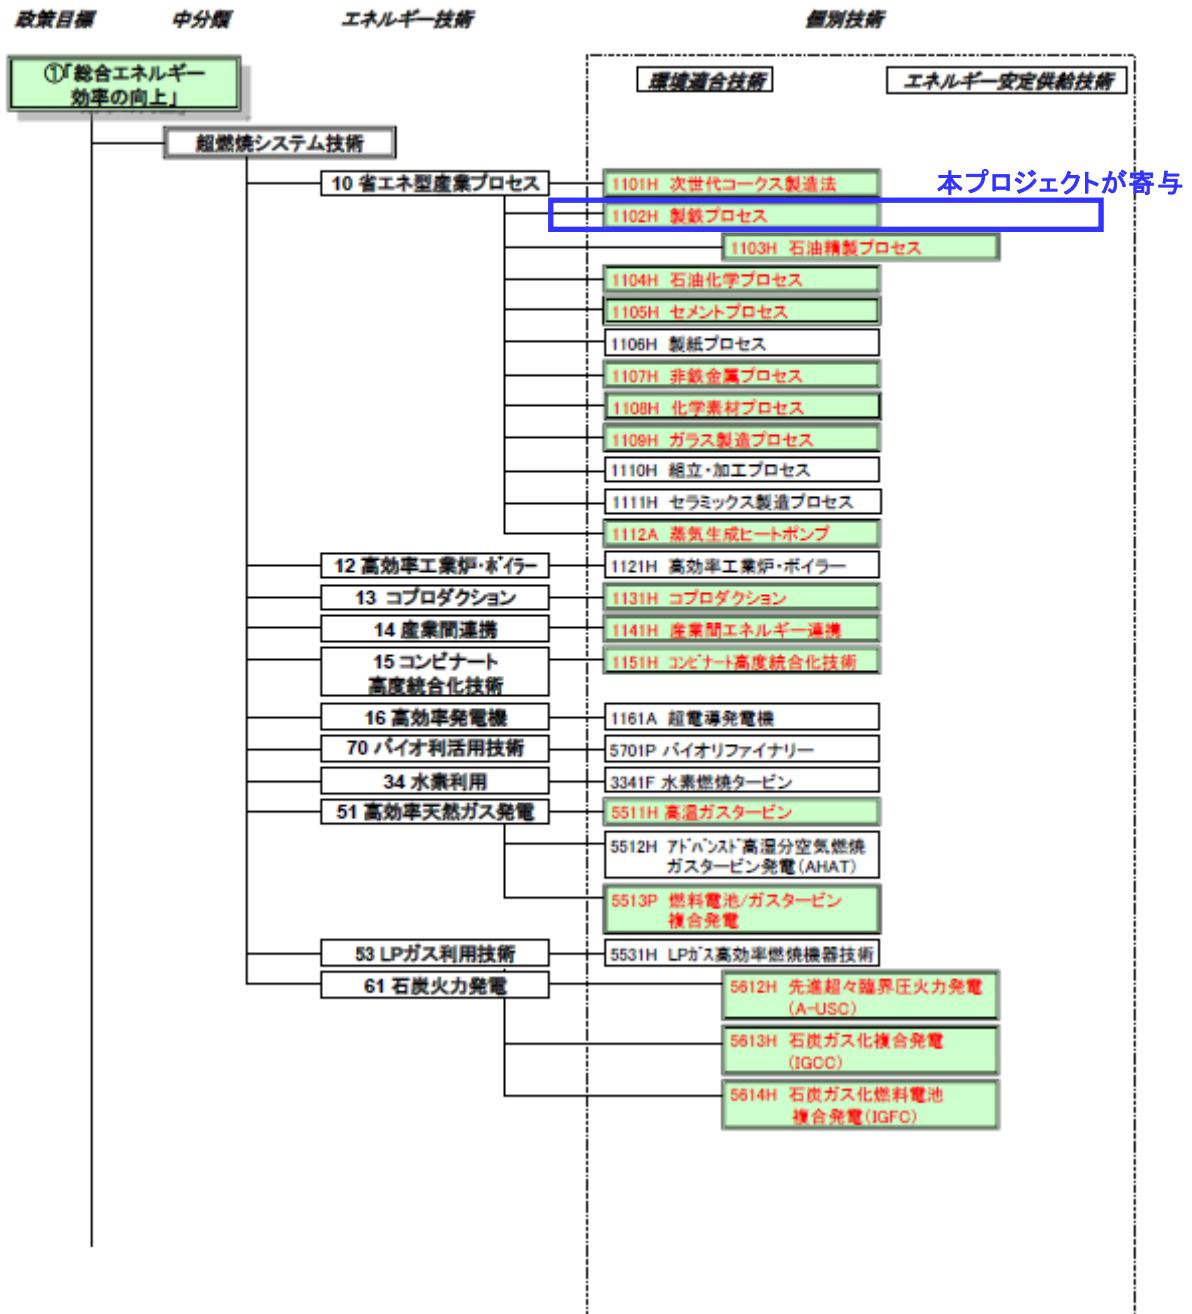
政策目標 中分類 エネルギー技術 個別技術

①「総合エネルギー効率の向上」

超燃焼システム技術

環境適合技術 エネルギー安定供給技術

10 省エネ型産業プロセス

1101H 次世代コークス製造法

本プロジェクトが寄与

1102H 製鉄プロセス

1103H 石油精製プロセス

1104H 石油化学プロセス

1105H セメントプロセス

1106H 製紙プロセス

1107H 非鉄金属プロセス

1108H 化学素材プロセス

1109H ガラス製造プロセス

1110H 組立・加工プロセス

1111H セラミックス製造プロセス

1112A 蒸気生成ヒートポンプ

12 高効率工業炉・ボイラー

1121H 高効率工業炉・ボイラー

13 コプロダクション

1131H コプロダクション

14 産業間連携

1141H 産業間エネルギー連携

15 コンビナート高度統合化技術

1151H コンビナート高度統合化技術

16 高効率発電機

1161A 超電導発電機

70 バイオ利活用技術

5701P バイオリファイナリー

34 水素利用

3341F 水素燃焼タービン

51 高効率天然ガス発電

5511H 高温ガスタービン

5512H アドバンスト高湿分空気燃焼ガスタービン発電(AHAT)

5513P 燃料電池/ガスタービン複合発電

53 LPガス利用技術

5531H LPガス高効率燃焼機器技術

61 石炭火力発電

5612H 先進超々臨界圧火力発電(A-USC)

5613H 石炭ガス化複合発電(IGCC)

5614H 石炭ガス化燃料電池複合発電(IGFC)